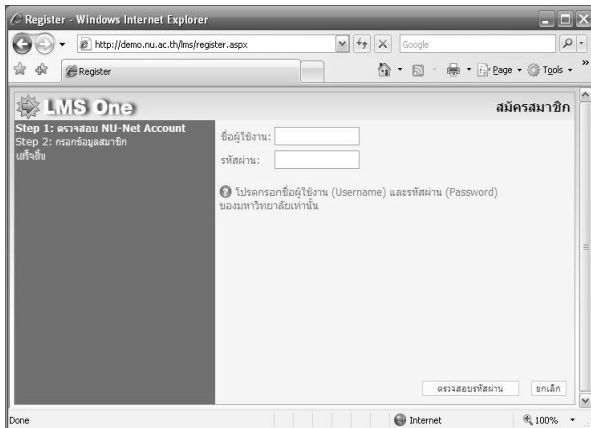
Register - Windows Internet Explorer

http://demo.nu.ac.th/lms/register.aspx

Google

Register

Page · Tools ·

LMS One

สมัครสมาชิก

Step 1: ตรวจสอบ NU-Net Account
Step 2: กรอกข้อมูลสมาชิก
เสร็จสิ้น

ชื่อผู้ใช้งาน:

รหัสผ่าน:

โปรดกรอกชื่อผู้ใช้งาน (Username) และรหัสผ่าน (Password) ของมหาวิทยาลัยเท่านั้น

ตรวจสอบรหัสผ่าน

ยกเลิก

Done

Internet

100%